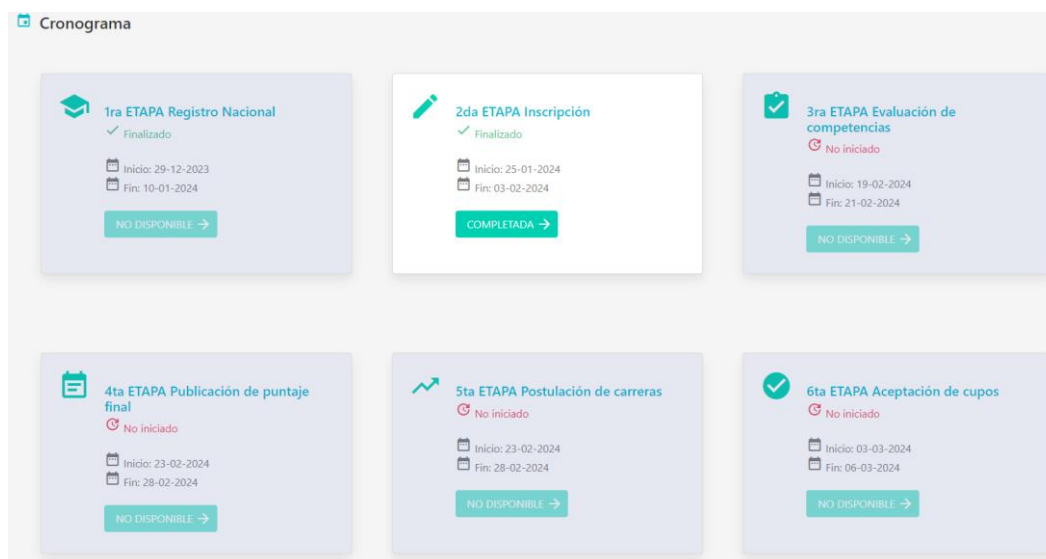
Cronograma

1ra ETAPA Registro Nacional
Finalizado
Inicio: 29-12-2023
Fin: 10-01-2024
NO DISPONIBLE →

2da ETAPA Inscripción
Finalizado
Inicio: 25-01-2024
Fin: 03-02-2024
COMPLETADA →

3ra ETAPA Evaluación de competencias
No iniciado
Inicio: 19-02-2024
Fin: 21-02-2024
NO DISPONIBLE →

4ta ETAPA Publicación de puntaje final
No iniciado
Inicio: 23-02-2024
Fin: 28-02-2024
NO DISPONIBLE →

5ta ETAPA Postulación de carreras
No iniciado
Inicio: 23-02-2024
Fin: 28-02-2024
NO DISPONIBLE →

6ta ETAPA Aceptación de cupos
No iniciado
Inicio: 03-03-2024
Fin: 06-03-2024
NO DISPONIBLE →